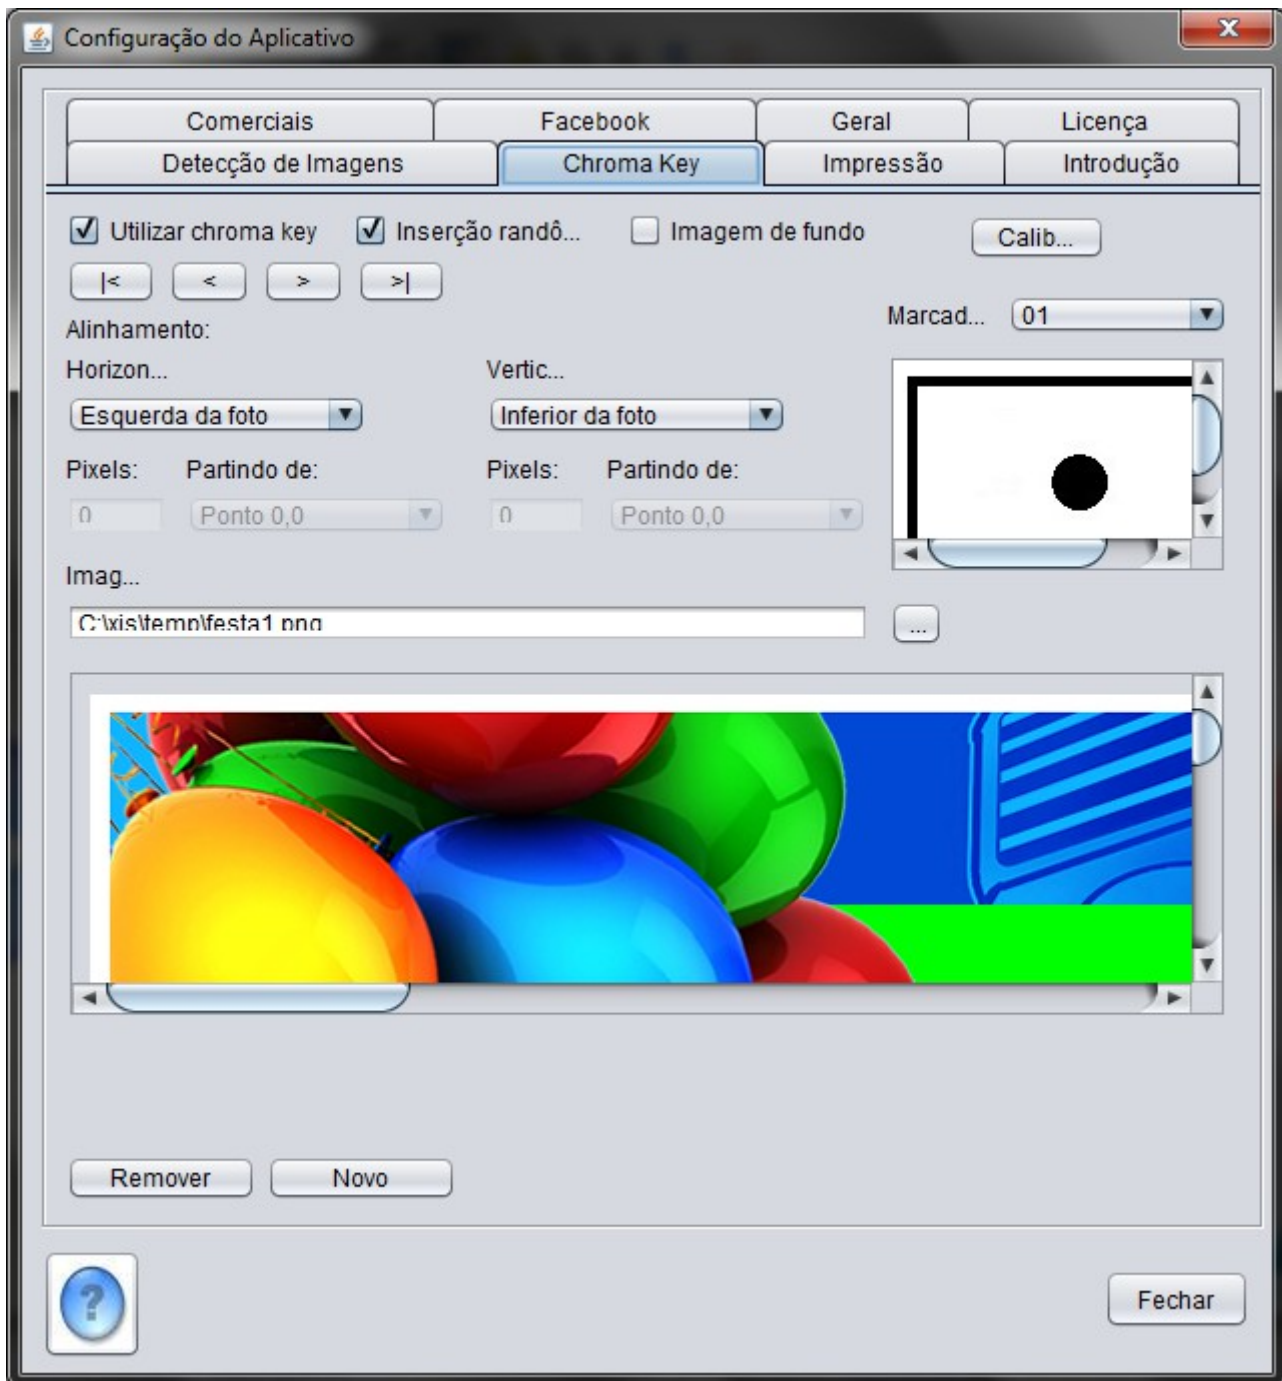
Configuração do Aplicativo

Comerciais | Facebook | Geral | Licença
Detecção de Imagens | Chroma Key | Impressão | Introdução

Utilizar chroma key
Inserção randô...
Imagem de fundo
Calib...

|< | < | > | >|

Marcad... 01

Alinhamento:
Horizon...
Esquerda da foto
Vertic...
Inferior da foto

Pixels:
Partindo de:
0
Ponto 0,0
Pixels:
Partindo de:
0
Ponto 0,0

Imag...
C:\xis\temp\festa1.png
...

Remover
Novo

?

Fechar